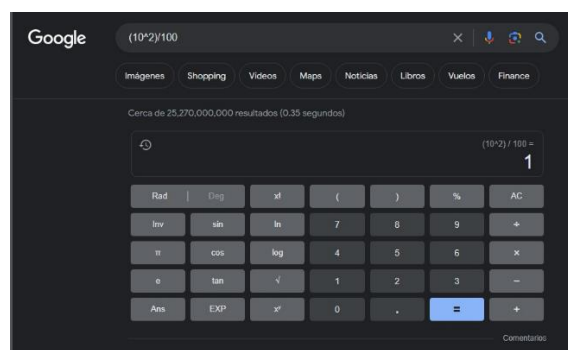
Google

(10^2)/100

Imágenes Shopping Videos Maps Noticias Libros Vuelos Finance

Cerca de 25,270,000,000 resultados (0.35 segundos)

(10^2) / 100 =
1

| Rad \| Deg | x! | ( | ) | % | AC |
|---|---|---|---|---|---|
| Inv | sin | ln | 7 | 8 | 9 | ÷ |
| π | cos | log | 4 | 5 | 6 | × |
| e | tan | √ | 1 | 2 | 3 | − |
| Ans | EXP | $x^y$ | 0 | . | = | + |

Comentarios